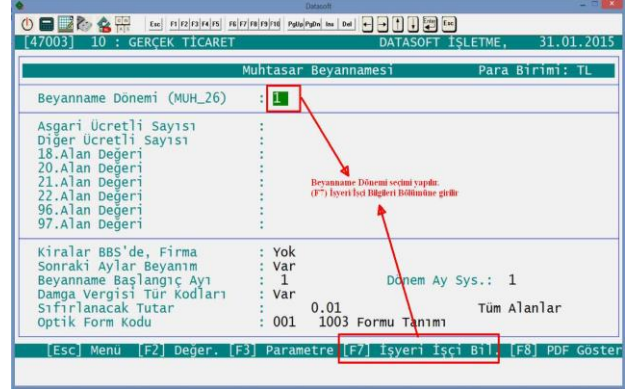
Datasoft

Esc F1 F2 F3 F4 F5 F6 F7 F8 F9 F10 PgUp PgDn Ins Del Enter Esc

[47003] 10 : GERÇEK TİCARET DATASOFT İŞLETME, 31.01.2015

Muhtasar Beyannamesi Para Birimi: TL

Beyanname Dönemi (MUH_26) : 1

Asgari Ücretli Sayısı :
Diğer Ücretli Sayısı :
18.Alan Değeri :
20.Alan Değeri :
21.Alan Değeri :
22.Alan Değeri :
96.Alan Değeri :
97.Alan Değeri :

Beyanname Dönemi seçimi yapılır.
(F7) İşyeri İşçi Bilgileri Bölümüne girilir.

Kiralar BBS'de, Firma : Yok
Sonraki Aylar Beyanım : Var
Beyanname Başlangıç Ayı : 1 Dönem Ay Sys.: 1
Damga Vergisi Tür Kodları : Var
Sıfırlanacak Tutar : 0.01 Tüm Alanlar
Optik Form Kodu : 001 1003 Formu Tanımı

[Esc] Menü [F2] Değer. [F3] Parametre [F7] İşyeri İşçi Bil. [F8] PDF Göster